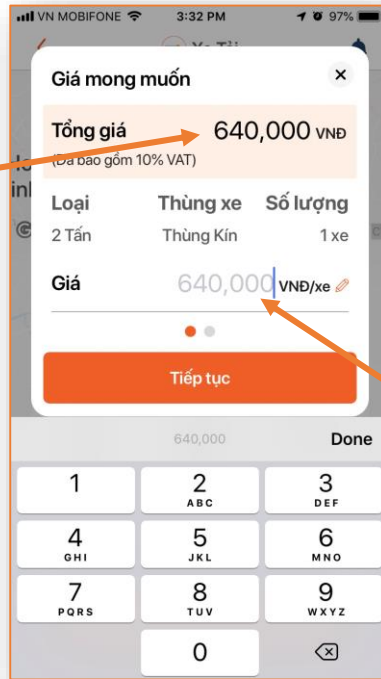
VN MOBIFONE 3:32 PM 97%

Giá mong muốn

Tổng giá 640,000 VNĐ
(Đã bao gồm 10% VAT)

| Loại | Thùng xe | Số lượng |
|---|---|---|
| 2 Tấn | Thùng Kín | 1 xe |

Giá 640,000 VNĐ/xe

Tiếp tục

640,000 Done

1
2 ABC
3 DEF
4 GHI
5 JKL
6 MNO
7 PQRS
8 TUV
9 WXYZ
0